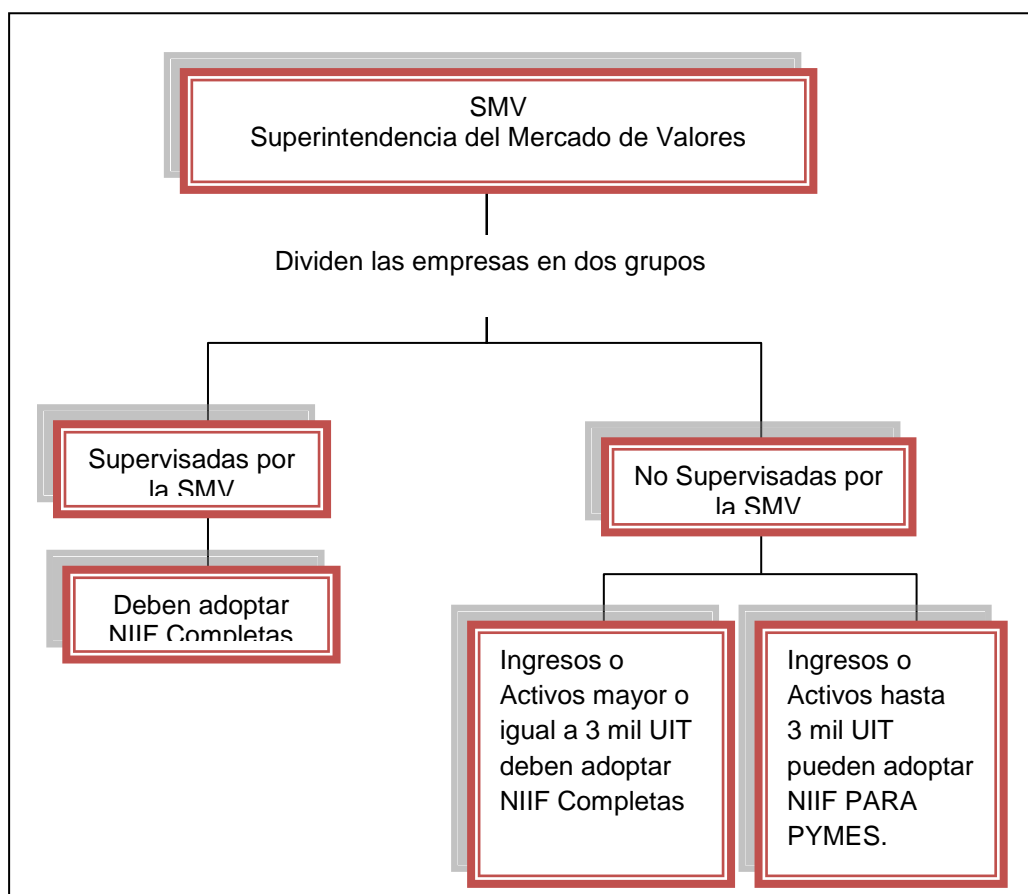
SMV
Superintendencia del Mercado de Valores

Dividen las empresas en dos grupos

Supervisadas por la SMV

No Supervisadas por la SMV

Deben adoptar NIIF Completas

Ingresos o Activos mayor o igual a 3 mil UIT deben adoptar NIIF Completas

Ingresos o Activos hasta 3 mil UIT pueden adoptar NIIF PARA PYMES.